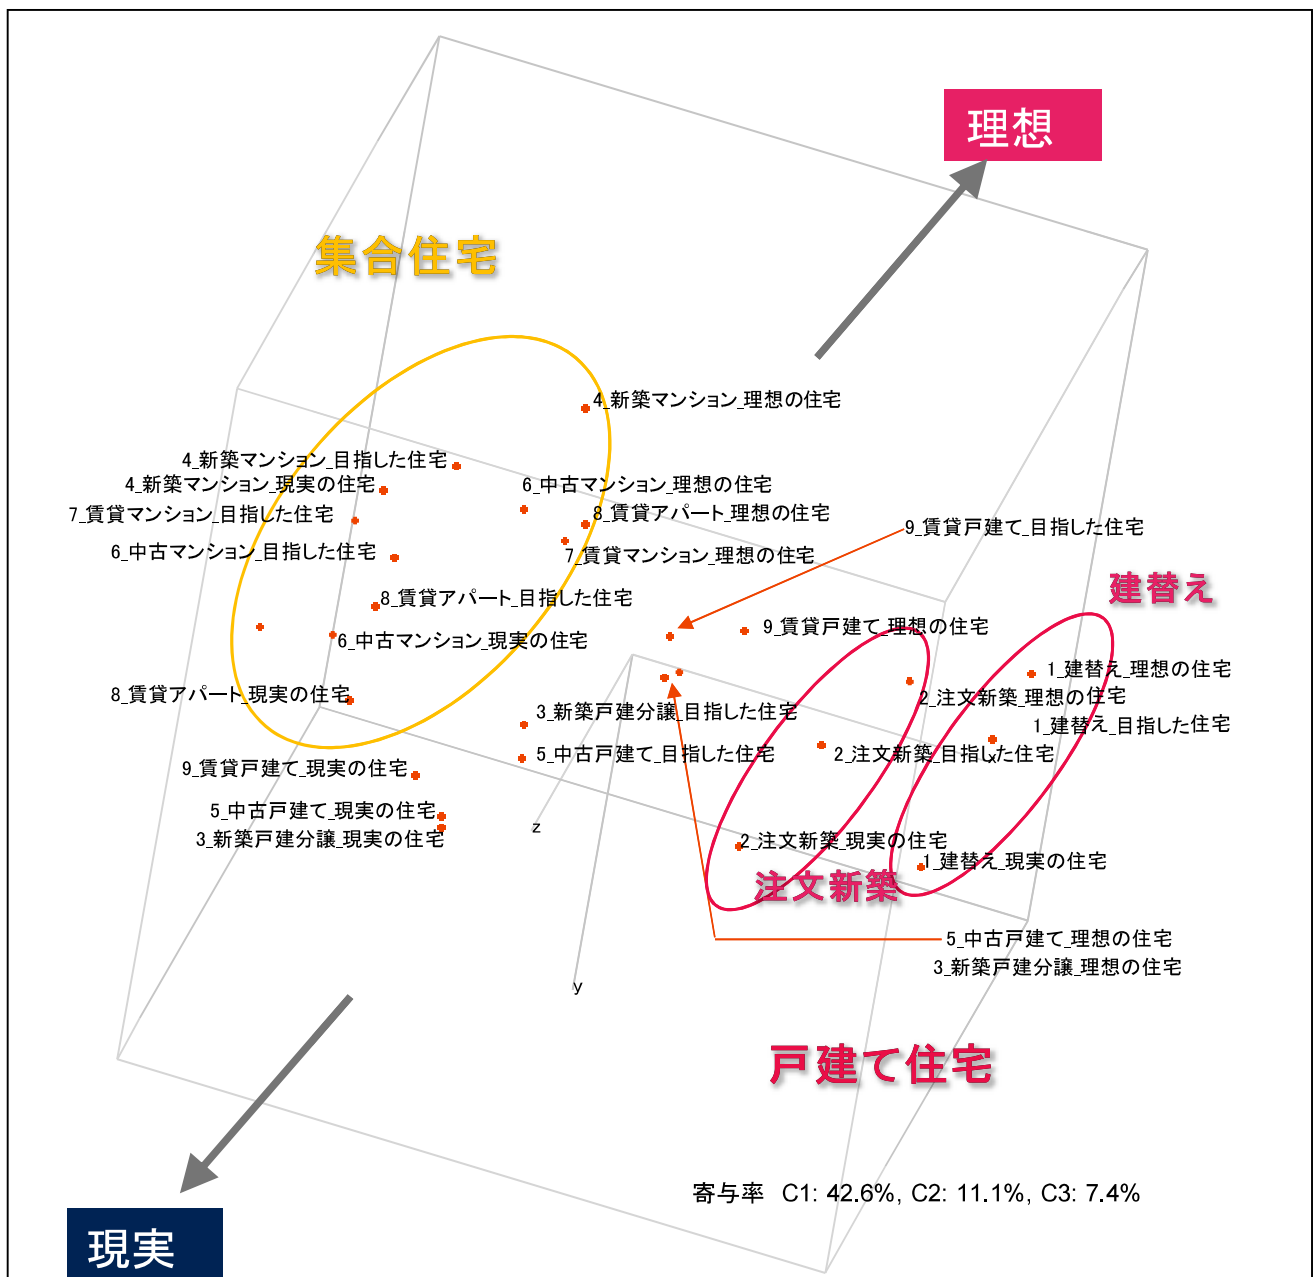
理想

集合住宅

4_新築マンション_理想の住宅
4_新築マンション_目指した住宅
4_新築マンション_現実の住宅
6_中古マンション_理想の住宅
7_賃貸マンション_目指した住宅
8_賃貸アパート_理想の住宅
9_賃貸戸建て_目指した住宅
6_中古マンション_目指した住宅
7_賃貸マンション_理想の住宅
建替え
8_賃貸アパート_目指した住宅
9_賃貸戸建て_理想の住宅
6_中古マンション_現実の住宅
1_建替え_理想の住宅
8_賃貸アパート_現実の住宅
2_注文新築_理想の住宅
3_新築戸建分譲_目指した住宅
1_建替え_目指した住宅
5_中古戸建て_目指した住宅
2_注文新築_目指した住宅
9_賃貸戸建て_現実の住宅
5_中古戸建て_現実の住宅
z
3_新築戸建分譲_現実の住宅
2_注文新築_現実の住宅
1_建替え_現実の住宅
注文新築
5_中古戸建て_理想の住宅
3_新築戸建分譲_理想の住宅
y

戸建て住宅

寄与率 C1: 42.6%, C2: 11.1%, C3: 7.4%

現実